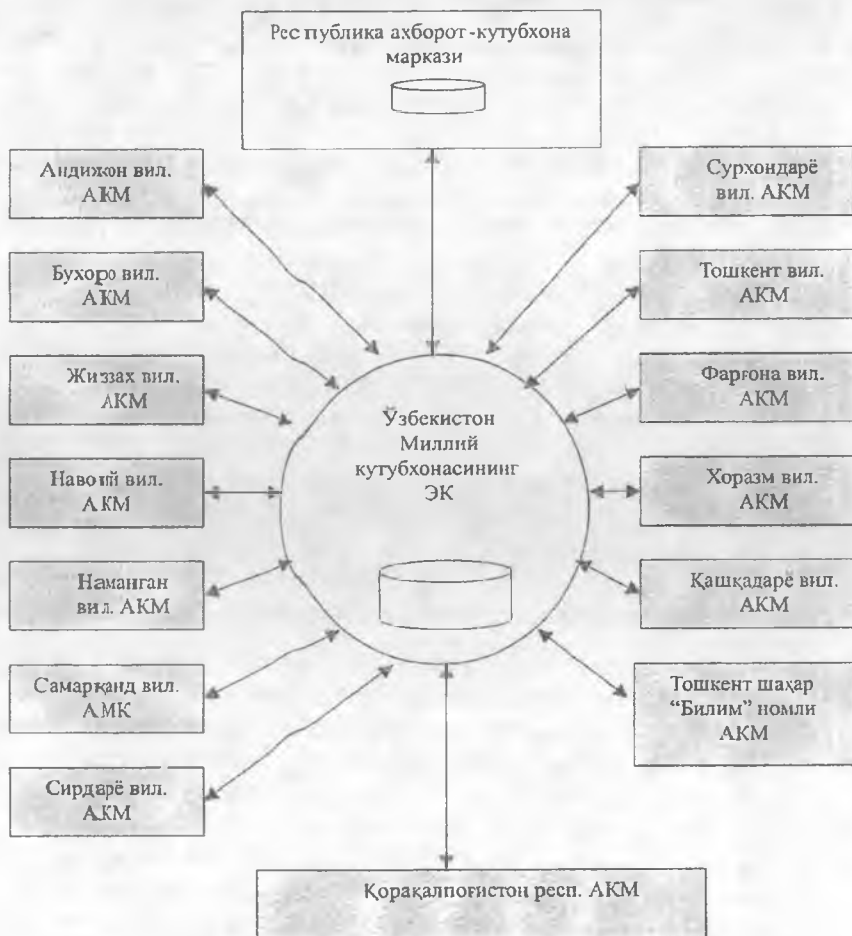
Рес публика ахборот-кутубхона маркази

Андижон вил. АКМ

Бухоро вил. АКМ

Жиззах вил. АКМ

Навоий вил. АКМ

Наманган вил. АКМ

Самарқанд вил. АМК

Сирдарё вил. АКМ

Сурхондарё вил. АКМ

Тошкент вил. АКМ

Фарғона вил. АКМ

Хоразм вил. АКМ

Қашқадарё вил. АКМ

Тошкент шаҳар "Билим" номли АКМ

Ўзбекистон Миллий кутубхонасининг ЭК

Қорақалпоғистон респ. АКМ